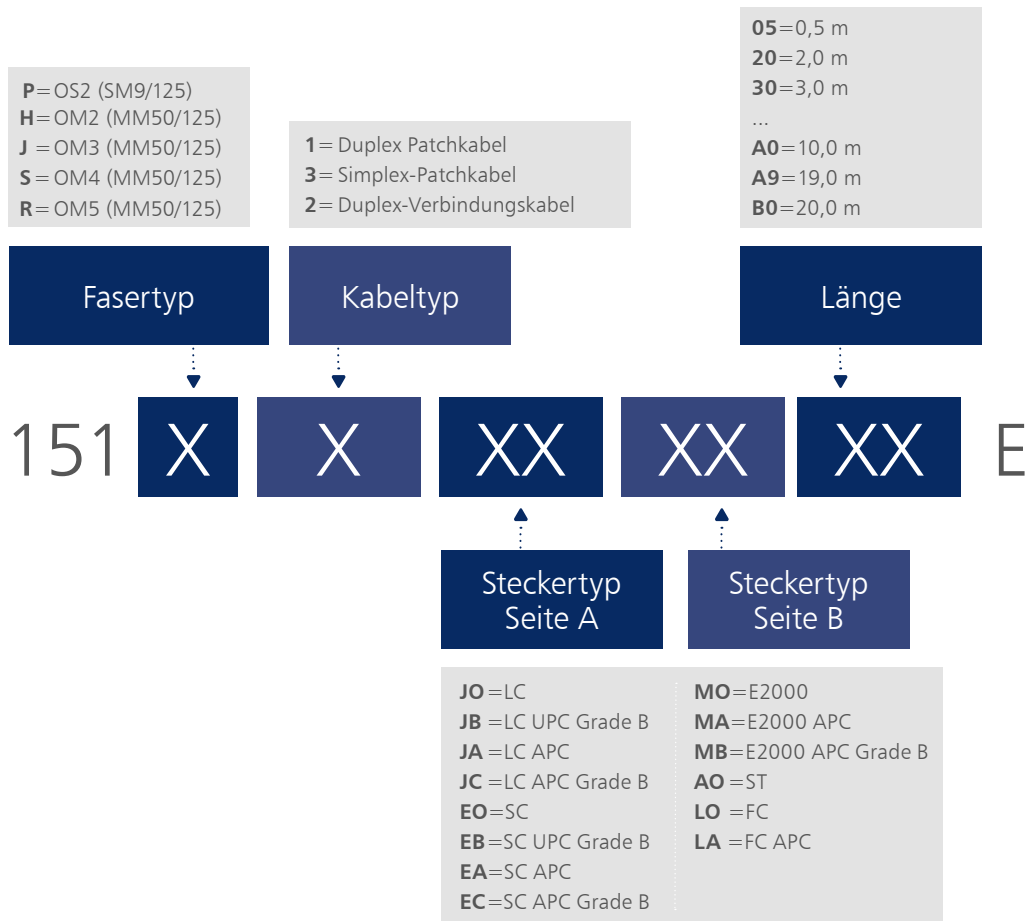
P = OS2 (SM9/125)
H = OM2 (MM50/125)
J = OM3 (MM50/125)
S = OM4 (MM50/125)
R = OM5 (MM50/125)

1 = Duplex Patchkabel
3 = Simplex-Patchkabel
2 = Duplex-Verbindungskabel

05 = 0,5 m
20 = 2,0 m
30 = 3,0 m
...
A0 = 10,0 m
A9 = 19,0 m
B0 = 20,0 m

Fasertyp

Kabeltyp

Länge

151 X X XX XX XX E

Steckertyp Seite A

Steckertyp Seite B

JO = LC
JB = LC UPC Grade B
JA = LC APC
JC = LC APC Grade B
EO = SC
EB = SC UPC Grade B
EA = SC APC
EC = SC APC Grade B

MO = E2000
MA = E2000 APC
MB = E2000 APC Grade B
AO = ST
LO = FC
LA = FC APC